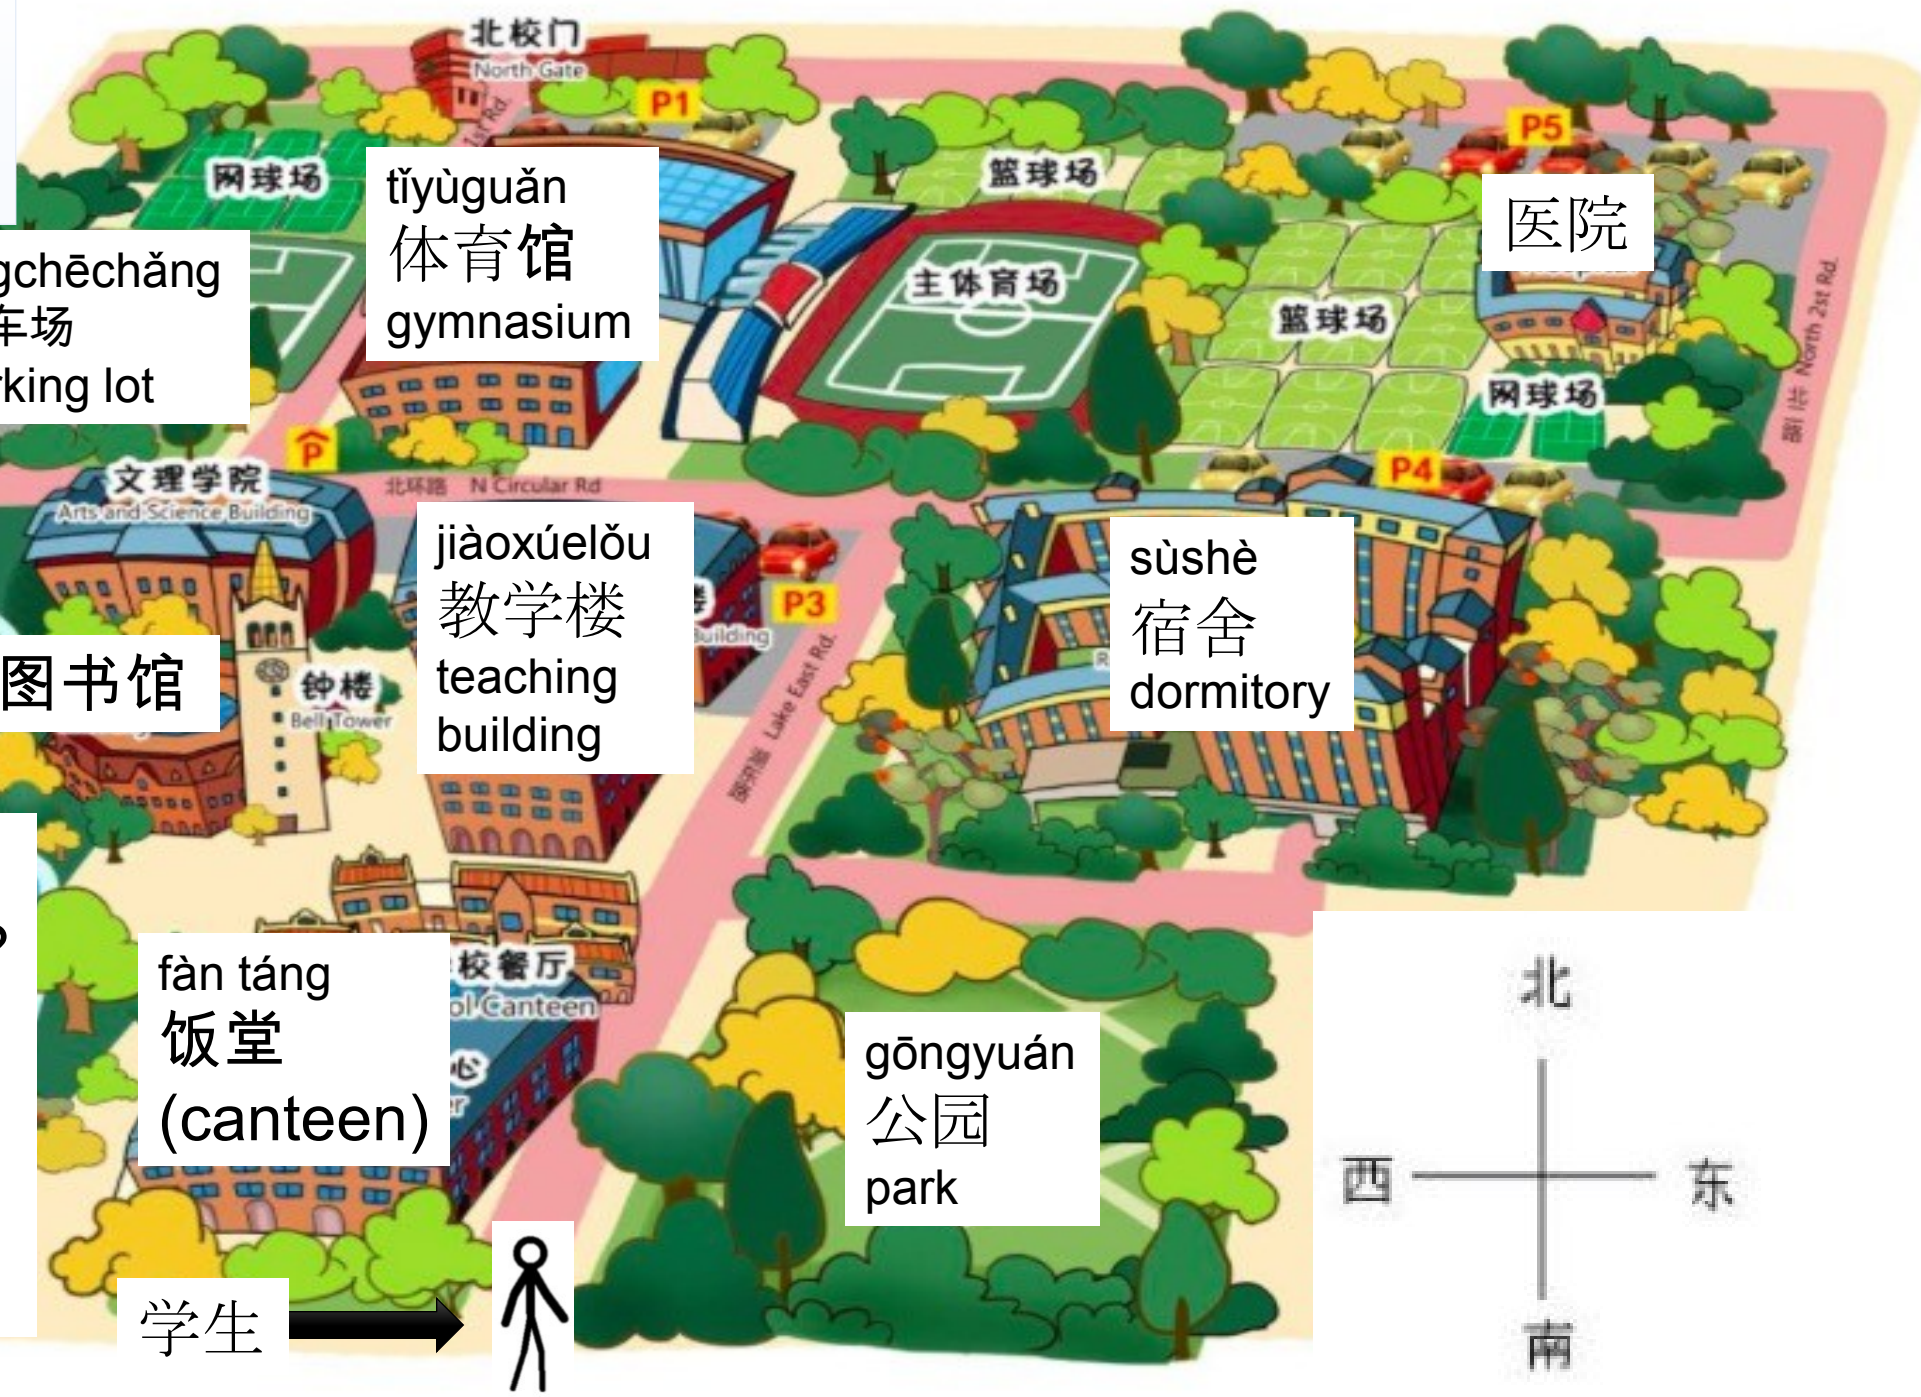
北校门
North Gate
1st Rd.
P1
网球场
tǐyùguǎn
体育馆
gymnasium
篮球场
P5
医院
gchēchǎng
车场
king lot
主体育场
篮球场
网球场
North 2nd Rd.
北二路
P
文理学院
Arts and Science Building
北环路 N Circular Rd
P4
jiàoxuélǒu
教学楼
teaching
building
P3
Building
Lake East Rd.
湖东路
sùshè
宿舍
dormitory
图书馆
钟楼
Bell Tower
fàn táng
饭堂
(canteen)
校餐厅
ol Canteen
心
gōngyuán
公园
park
北
西
东
南
学生